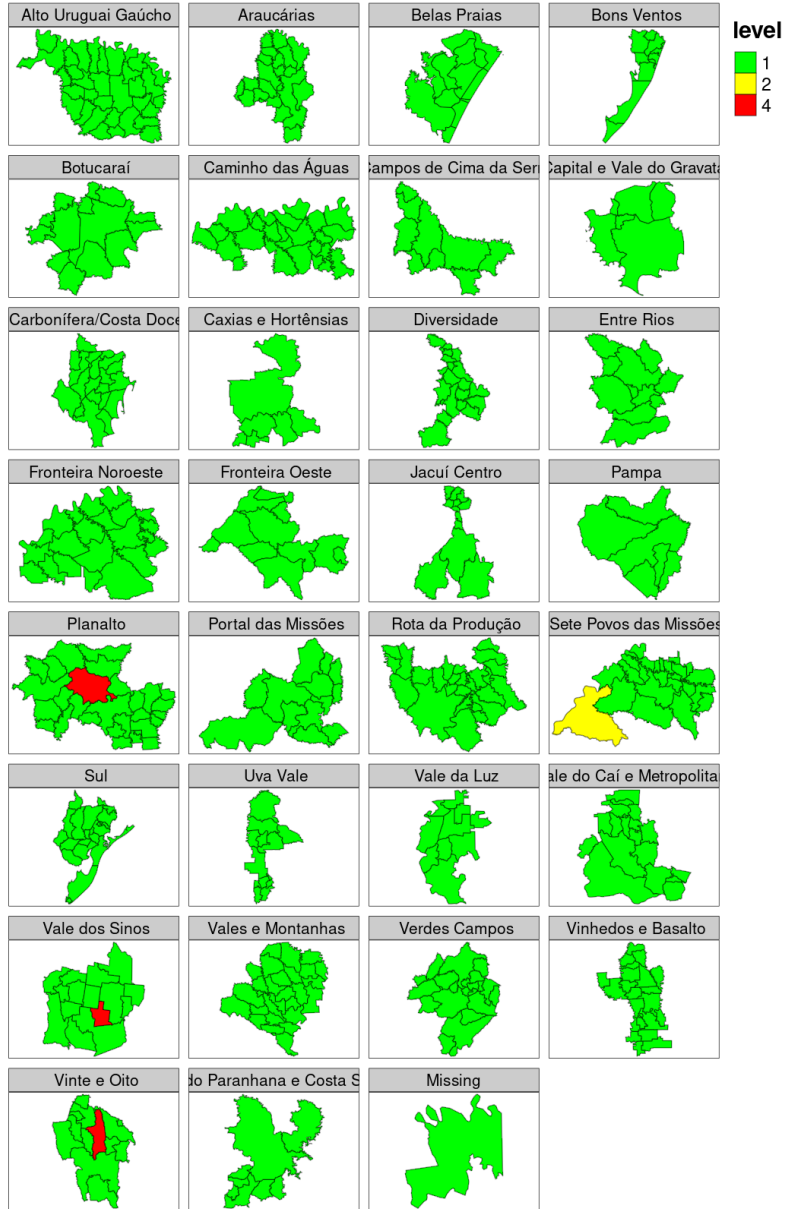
Alto Uruguai Gaúcho
Araucárias
Belas Praias
Bons Ventos

level
1
2
4

Botucaraí
Caminho das Águas
ampos de Cima da Ser
Capital e Vale do Gravat

Carbonífera/Costa Doce
Caxias e Hortênsias
Diversidade
Entre Rios

Fronteira Noroeste
Fronteira Oeste
Jacuí Centro
Pampa

Planalto
Portal das Missões
Rota da Produção
Sete Povos das Missõe

Sul
Uva Vale
Vale da Luz
ale do Caí e Metropolit

Vale dos Sinos
Vales e Montanhas
Verdes Campos
Vinhedos e Basalto

Vinte e Oito
do Paranhana e Costa S
Missing